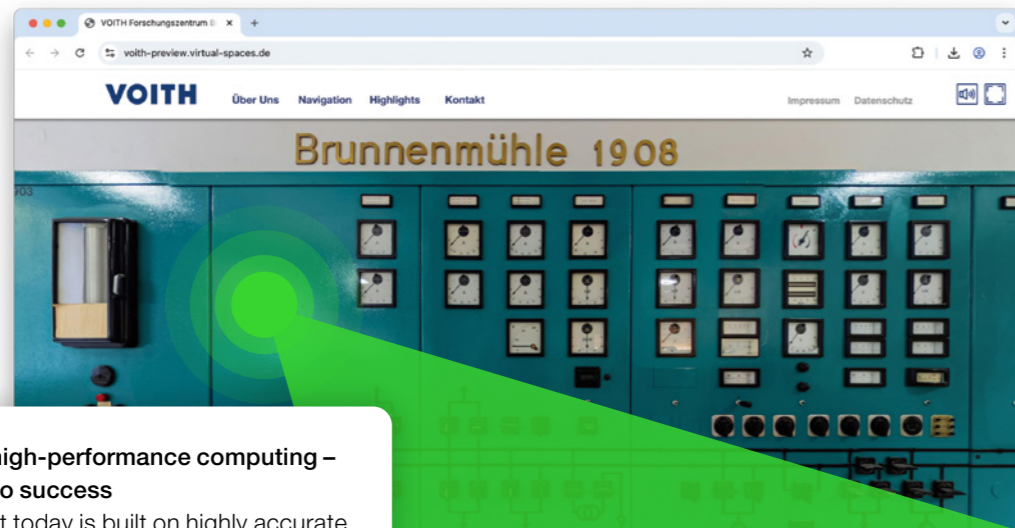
VOITH Forschungszentrum B ×

voith-preview.virtual-spaces.de

VOITH Über Uns Navigation Highlights Kontakt Impressum Datenschutz

Brunnenmühle 1908

903

high-performance computing – o success

t today is built on highly accurate